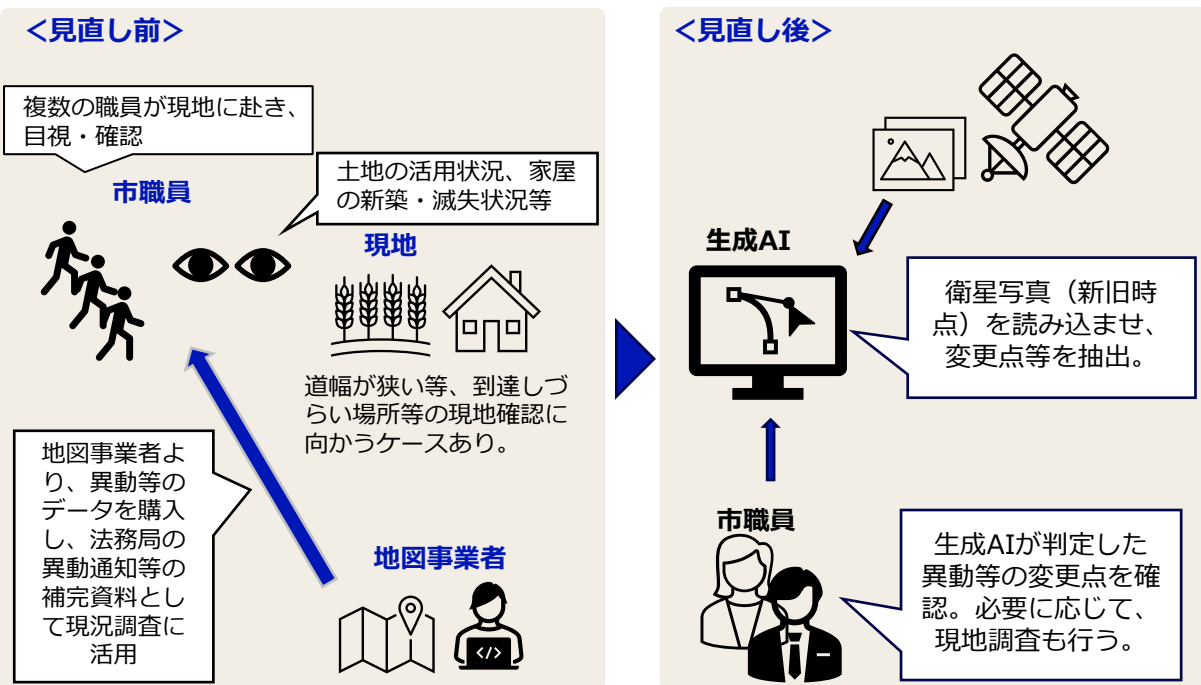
<見直し前>

複数の職員が現地に赴き、目視・確認

市職員

土地の活用状況、家屋の新築・滅失状況等

現地

道幅が狭い等、到達しづらい場所等の現地確認に向かうケースあり。

地図事業者より、異動等のデータを購入し、法務局の異動通知等の補完資料として現況調査に活用

地図事業者

</>

<見直し後>

生成AI

衛星写真（新旧時点）を読み込ませ、変更点等を抽出。

市職員

生成AIが判定した異動等の変更点を確認。必要に応じて、現地調査も行う。